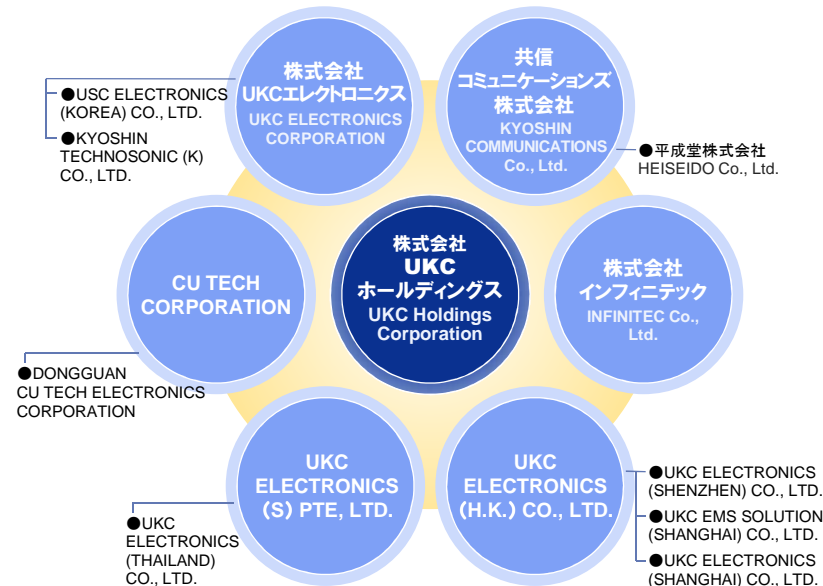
株式会社
UKCエレクトロニクス
UKC ELECTRONICS CORPORATION

●USC ELECTRONICS (KOREA) CO., LTD.
●KYOSHIN TECHNOSONIC (K) CO., LTD.

共信
コミュニケーションズ
株式会社
KYOSHIN COMMUNICATIONS Co., Ltd.

●平成堂株式会社
HEISEIDO Co., Ltd.

CU TECH CORPORATION

●DONGGUAN CU TECH ELECTRONICS CORPORATION

株式会社
UKC
ホールディングス
UKC Holdings Corporation

株式会社
インフィニテック
INFINITEC Co., Ltd.

UKC ELECTRONICS (S) PTE, LTD.

●UKC ELECTRONICS (THAILAND) CO., LTD.

UKC ELECTRONICS (H.K.) CO., LTD.

●UKC ELECTRONICS (SHENZHEN) CO., LTD.
●UKC EMS SOLUTION (SHANGHAI) CO., LTD.
●UKC ELECTRONICS (SHANGHAI) CO., LTD.